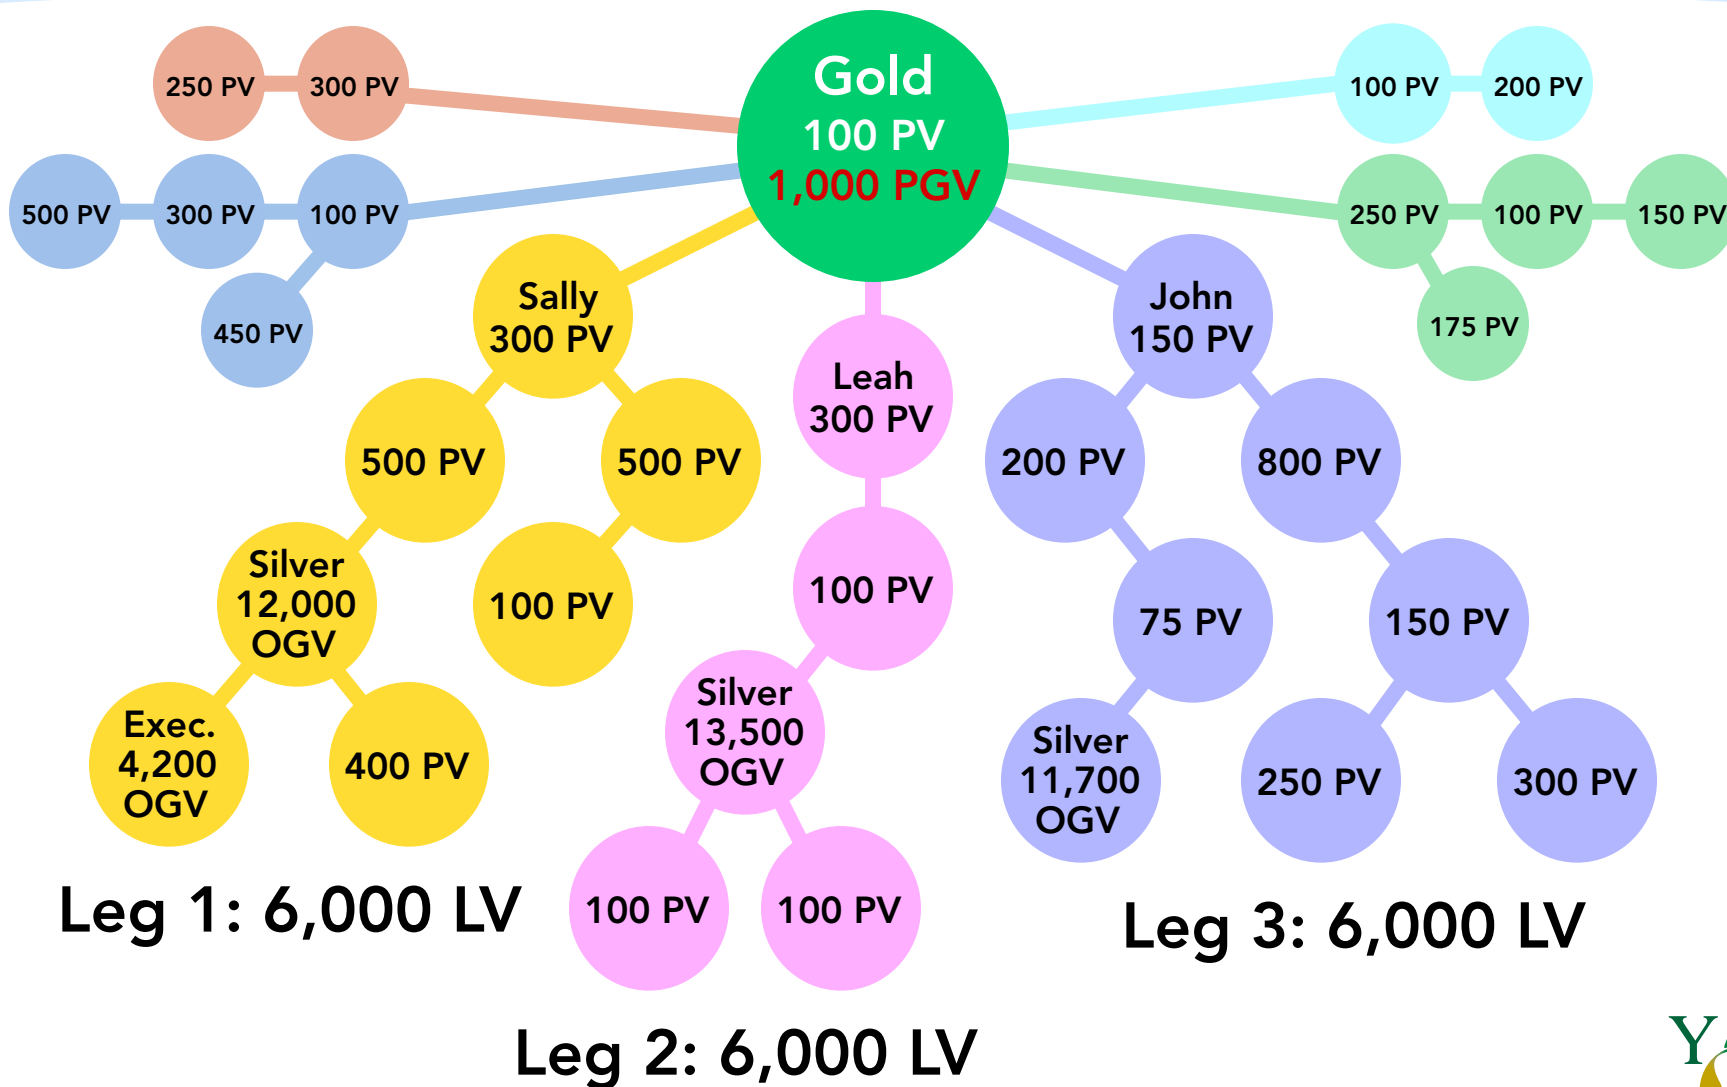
Gold
100 PV
1,000 PGV

250 PV
300 PV

500 PV
300 PV
100 PV
450 PV

100 PV
200 PV

250 PV
100 PV
150 PV
175 PV

Sally
300 PV

500 PV
500 PV

Silver
12,000
OGV

100 PV

Exec.
4,200
OGV

400 PV

Leah
300 PV

100 PV

Silver
13,500
OGV

100 PV
100 PV

John
150 PV

200 PV
800 PV

75 PV
150 PV

Silver
11,700
OGV

250 PV
300 PV

Leg 1: 6,000 LV

Leg 2: 6,000 LV

Leg 3: 6,000 LV

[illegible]